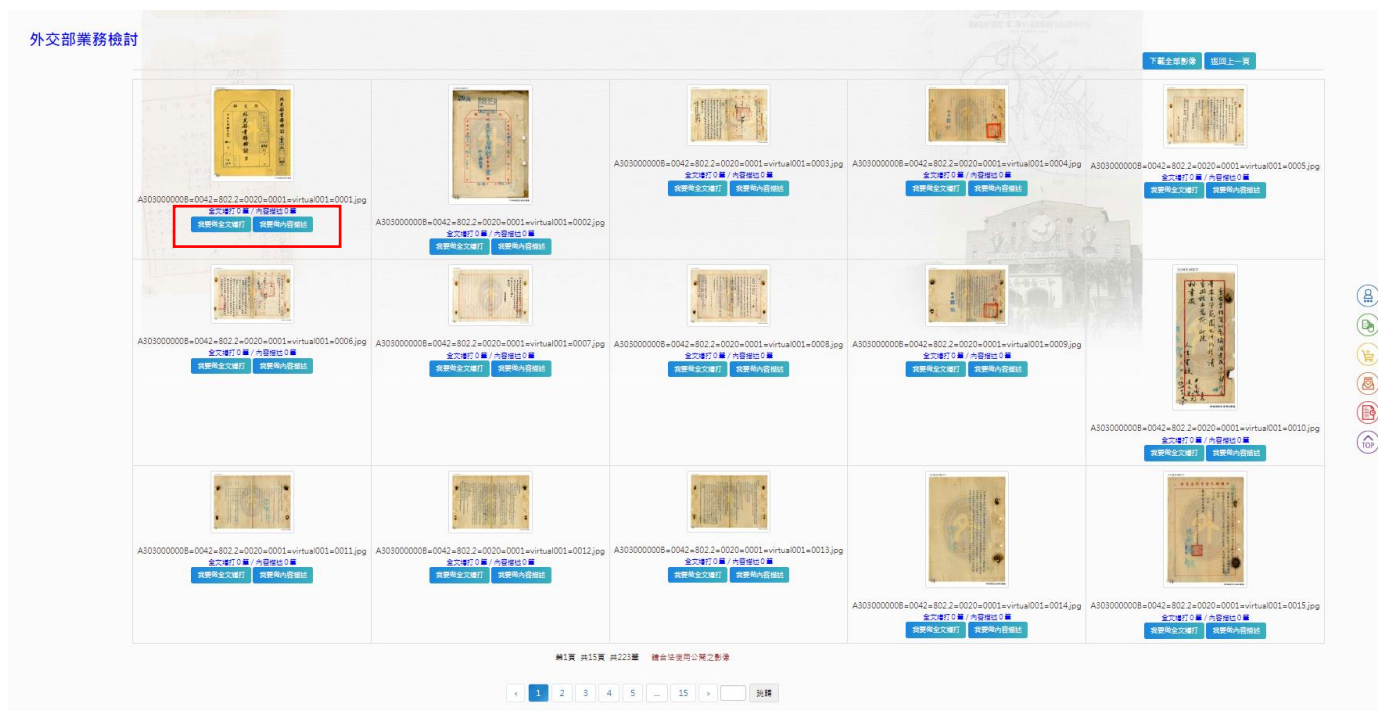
外交部業務檢討

下載全部影像 返回上一頁

A303000000B=0042=802.2=0020=0001=virtual001=0001.jpg
全文繕打 0 筆 / 內容描述 0 筆
我要寫全文繕打 我要寫內容描述

A303000000B=0042=802.2=0020=0001=virtual001=0002.jpg
全文繕打 0 筆 / 內容描述 0 筆
我要寫全文繕打 我要寫內容描述

A303000000B=0042=802.2=0020=0001=virtual001=0003.jpg
全文繕打 0 筆 / 內容描述 0 筆
我要寫全文繕打 我要寫內容描述

A303000000B=0042=802.2=0020=0001=virtual001=0004.jpg
全文繕打 0 筆 / 內容描述 0 筆
我要寫全文繕打 我要寫內容描述

A303000000B=0042=802.2=0020=0001=virtual001=0005.jpg
全文繕打 0 筆 / 內容描述 0 筆
我要寫全文繕打 我要寫內容描述

A303000000B=0042=802.2=0020=0001=virtual001=0006.jpg
全文繕打 0 筆 / 內容描述 0 筆
我要寫全文繕打 我要寫內容描述

A303000000B=0042=802.2=0020=0001=virtual001=0007.jpg
全文繕打 0 筆 / 內容描述 0 筆
我要寫全文繕打 我要寫內容描述

A303000000B=0042=802.2=0020=0001=virtual001=0008.jpg
全文繕打 0 筆 / 內容描述 0 筆
我要寫全文繕打 我要寫內容描述

A303000000B=0042=802.2=0020=0001=virtual001=0009.jpg
全文繕打 0 筆 / 內容描述 0 筆
我要寫全文繕打 我要寫內容描述

A303000000B=0042=802.2=0020=0001=virtual001=0010.jpg
全文繕打 0 筆 / 內容描述 0 筆
我要寫全文繕打 我要寫內容描述

A303000000B=0042=802.2=0020=0001=virtual001=0011.jpg
全文繕打 0 筆 / 內容描述 0 筆
我要寫全文繕打 我要寫內容描述

A303000000B=0042=802.2=0020=0001=virtual001=0012.jpg
全文繕打 0 筆 / 內容描述 0 筆
我要寫全文繕打 我要寫內容描述

A303000000B=0042=802.2=0020=0001=virtual001=0013.jpg
全文繕打 0 筆 / 內容描述 0 筆
我要寫全文繕打 我要寫內容描述

A303000000B=0042=802.2=0020=0001=virtual001=0014.jpg
全文繕打 0 筆 / 內容描述 0 筆
我要寫全文繕打 我要寫內容描述

A303000000B=0042=802.2=0020=0001=virtual001=0015.jpg
全文繕打 0 筆 / 內容描述 0 筆
我要寫全文繕打 我要寫內容描述

第1頁 共15頁 共223筆 總合法授司公開之影像

« 1 2 3 4 5 ... 15 » 跳轉

TOP